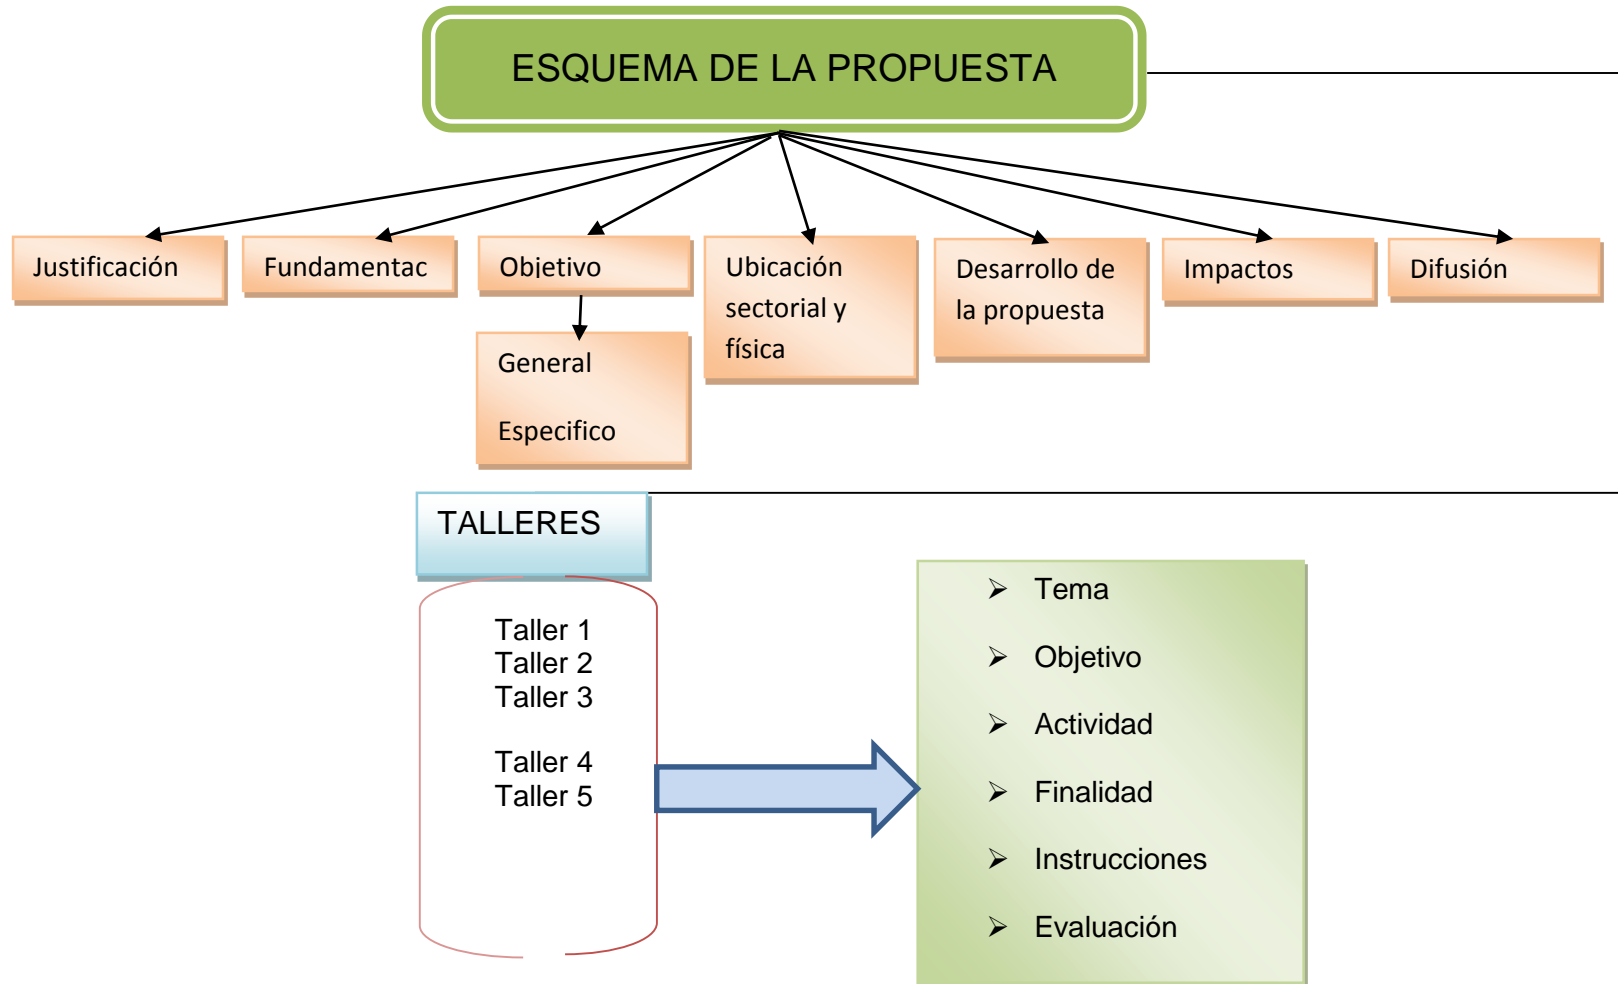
ESQUEMA DE LA PROPUESTA

Justificación

Fundamentac

Objetivo

General

Especifico

Ubicación sectorial y física

Desarrollo de la propuesta

Impactos

Difusión

TALLERES

Taller 1
Taller 2
Taller 3

Taller 4
Taller 5

➢ Tema

➢ Objetivo

➢ Actividad

➢ Finalidad

➢ Instrucciones

➢ Evaluación